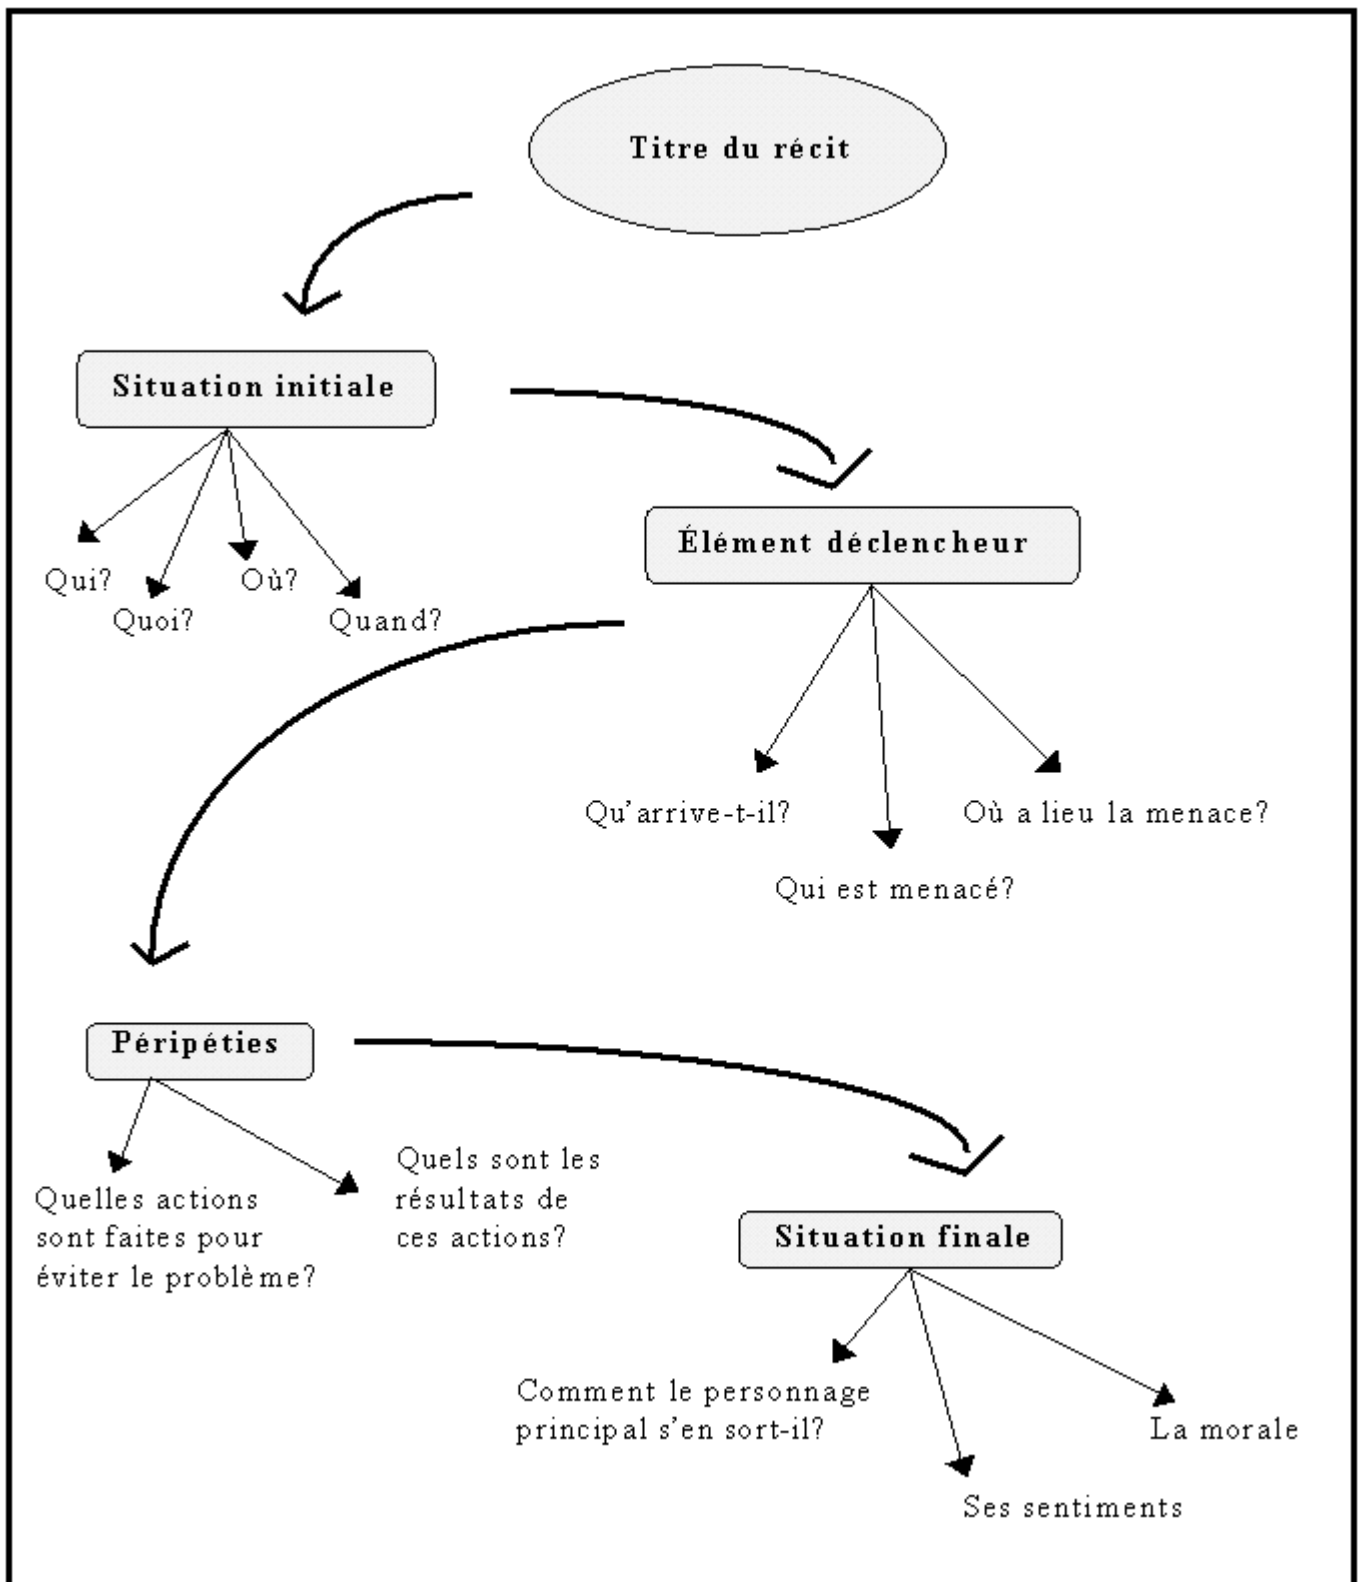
Titre du récit

Situation initiale

Qui?
Quoi?
Où?
Quand?

Élément déclencheur

Qu'arrive-t-il?
Qui est menacé?
Où a lieu la menace?

Péripéties

Quelles actions sont faites pour éviter le problème?

Quels sont les résultats de ces actions?

Situation finale

Comment le personnage principal s'en sort-il?

Ses sentiments

La morale